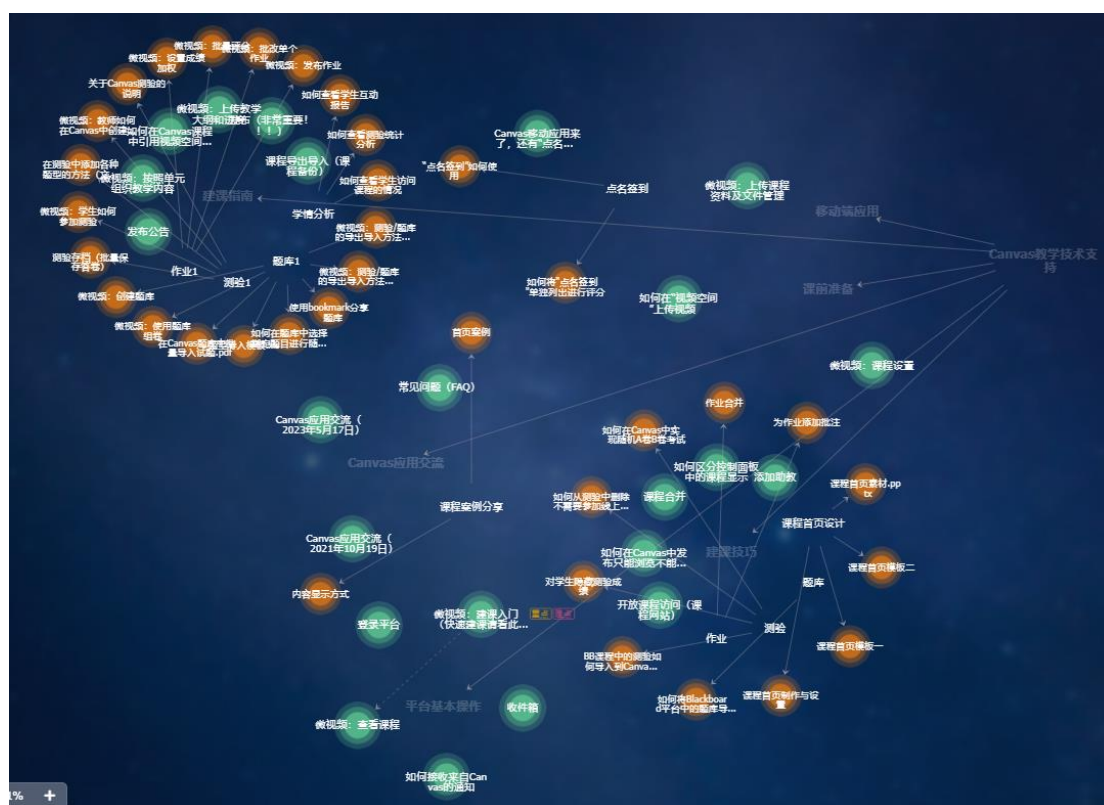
微视频：批量导出
微视频：批改单个作业
微视频：设置成绩加权
微视频：发布作业
关于Canvas测验的说明
如何查看学生互动报告
微视频：上传教学大纲和进度
微视频：教师如何在Canvas中创建
如何在Canvas课程中引用视频空间...
（非常重要！！！）
如何查看测验统计分析
在测验中添加各种题型的方法（
微视频：按照单元组织教学内容
课程导出导入（课程备份）
如何查看学生访问课程的情况
Canvas移动应用来了，还有"点名...
"点名签到"如何使用
点名签到
微视频：上传课程资料及文件管理
建课指南
学情分析
移动端应用
Canvas教学技术支持
微视频：学生如何参加测验
发布公告
微视频：测验/题库的导出导入方法...
题库1
测验存档（批量保存答卷）
作业1
测验1
微视频：测验/题库的导出导入方法...
如何将"点名签到"单独列出进行评分
课前准备
如何在"视频空间"上传视频
微视频：创建题库
使用bookmark分享题库
微视频：使用题库组卷
在Canvas题库中批量导入试题.pdf
如何在题库中选择题目进行随...
首页案例
微视频：课程设置
常见问题（FAQ）
作业合并
Canvas应用交流（2023年5月17日）
如何在Canvas中实现随机A卷B卷考试
为作业添加批注
Canvas应用交流
如何区分控制面板中的课程显示
添加助教
课程首页素材.pptx
如何从测验中删除不需要参加线上...
课程合并
课程案例分享
课程首页设计
Canvas应用交流（2021年10月19日）
如何在Canvas中发布只能浏览不能...
建课技巧
题库
课程首页模板二
对学生隐藏测验成绩
内容显示方式
微视频：建课入门（快速建课请看此...
开放课程访问（课程网站）
登录平台
作业
测验
BB课程中的测验如何导入到Canva...
课程首页模板一
平台基本操作
收件箱
如何将Blackboard平台中的题库导...
课程首页制作与设置
微视频：查看课程
如何接收来自Canvas的通知
4%
+